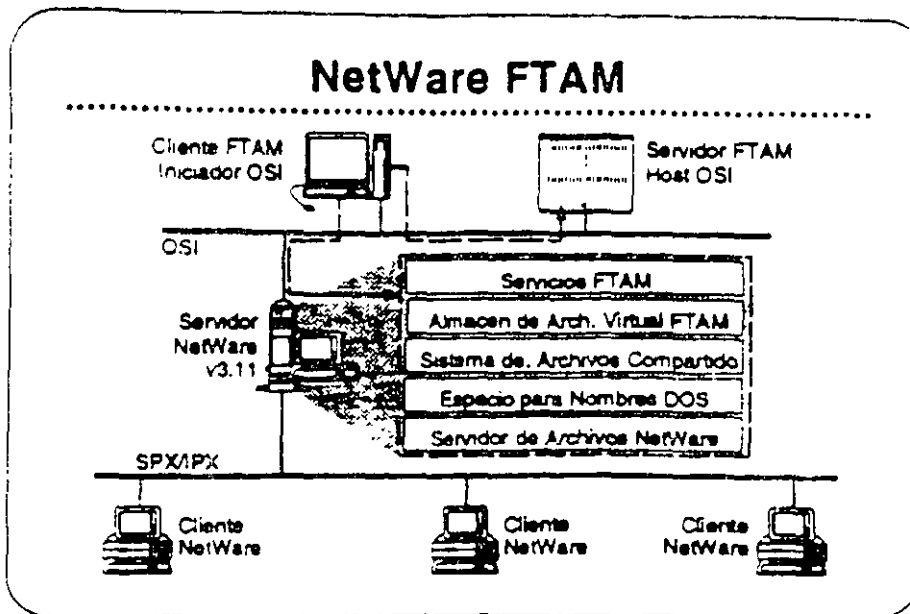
NetWare FTAM

Cliente FTAM
Iniciador OSI

Servidor FTAM
Host OSI

OSI

Servicios FTAM

Almacen de Arch. Virtual FTAM

Sistema de. Archivos Compartido

Espacio para Nombres DOS

Servidor de Archivos NetWare

Servidor
NetWare
v3.11

SPX/IPX

Cliente
NetWare

Cliente
NetWare

Cliente
NetWare